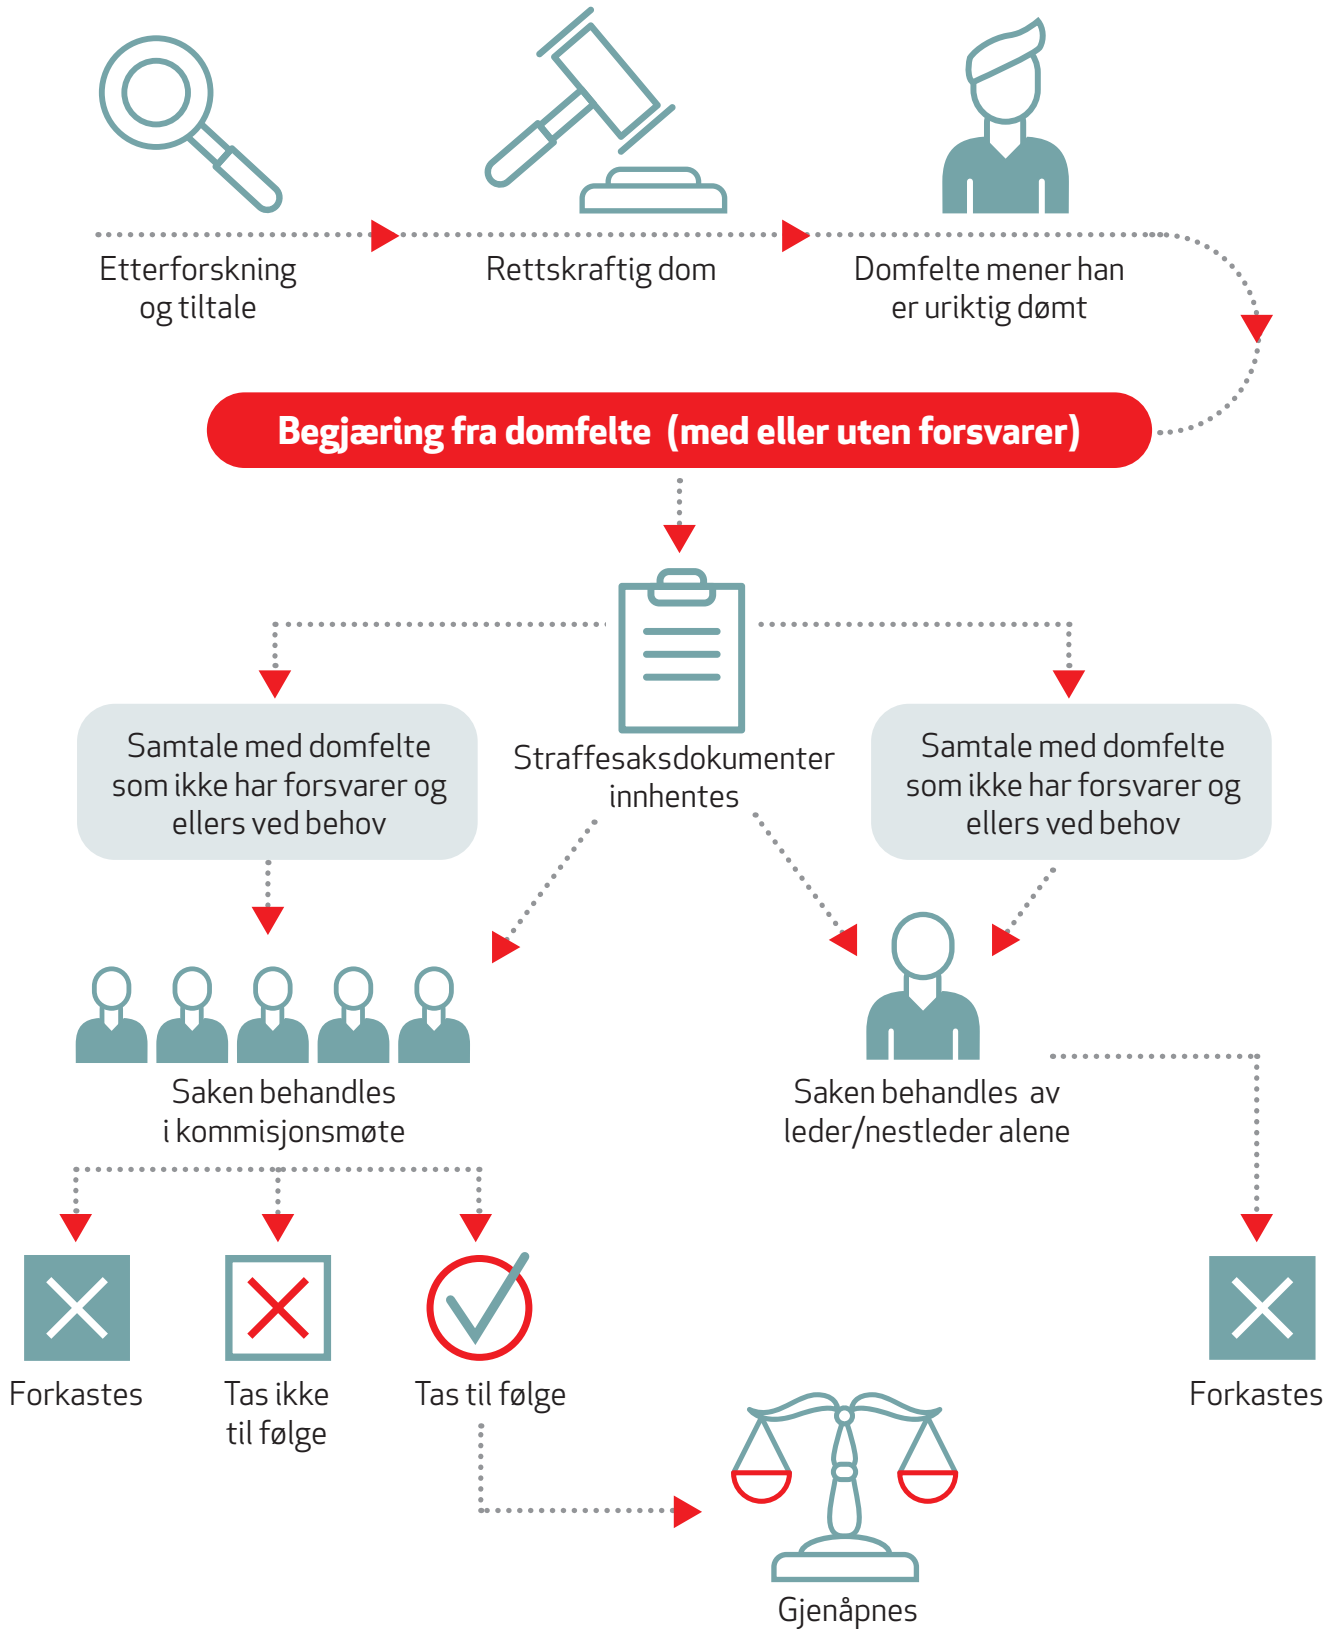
Etterforskning og tiltale

Rettskraftig dom

Domfelte mener han er uriktig dømt

Begjæring fra domfelte (med eller uten forsvarer)

Samtale med domfelte som ikke har forsvarer og ellers ved behov

Straffesaksdokumenter innhentes

Samtale med domfelte som ikke har forsvarer og ellers ved behov

Saken behandles i kommisjonsmøte

Saken behandles av leder/nestleder alene

Forkastes

Tas ikke til følge

Tas til følge

Forkastes

Gjenåpnes